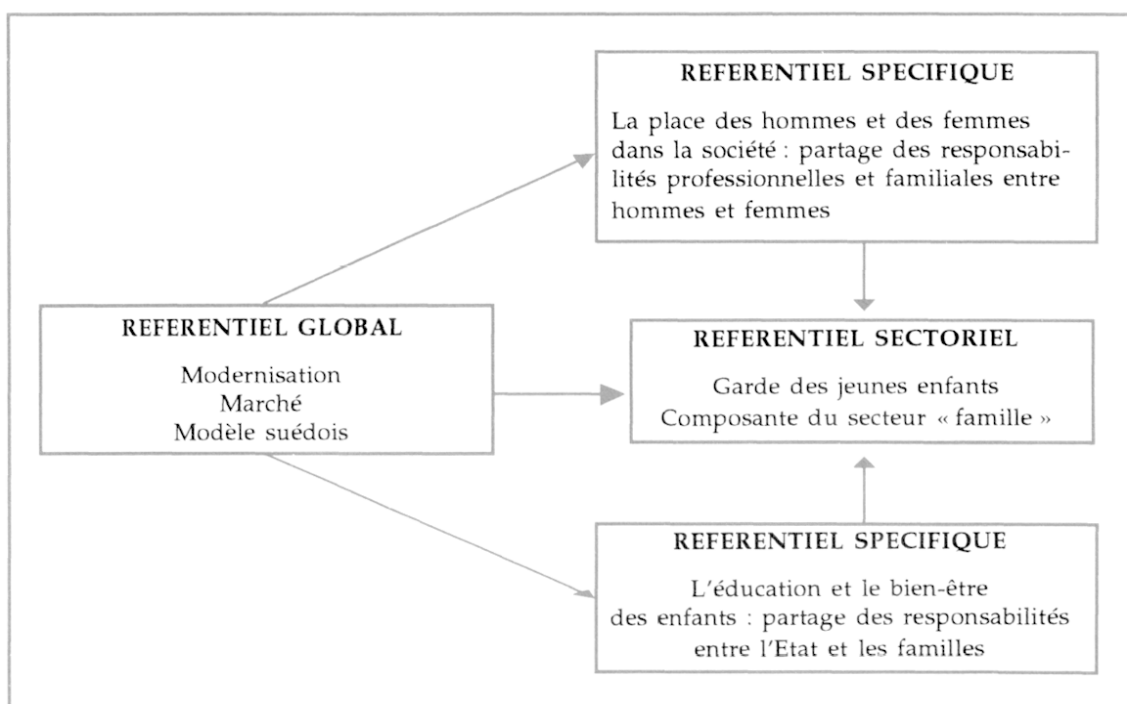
REFERENTIEL SPECIFIQUE

La place des hommes et des femmes dans la société : partage des responsabilités professionnelles et familiales entre hommes et femmes

REFERENTIEL GLOBAL

Modernisation
Marché
Modèle suédois

REFERENTIEL SECTORIEL

Garde des jeunes enfants
Composante du secteur « famille »

REFERENTIEL SPECIFIQUE

L'éducation et le bien-être des enfants : partage des responsabilités entre l'Etat et les familles